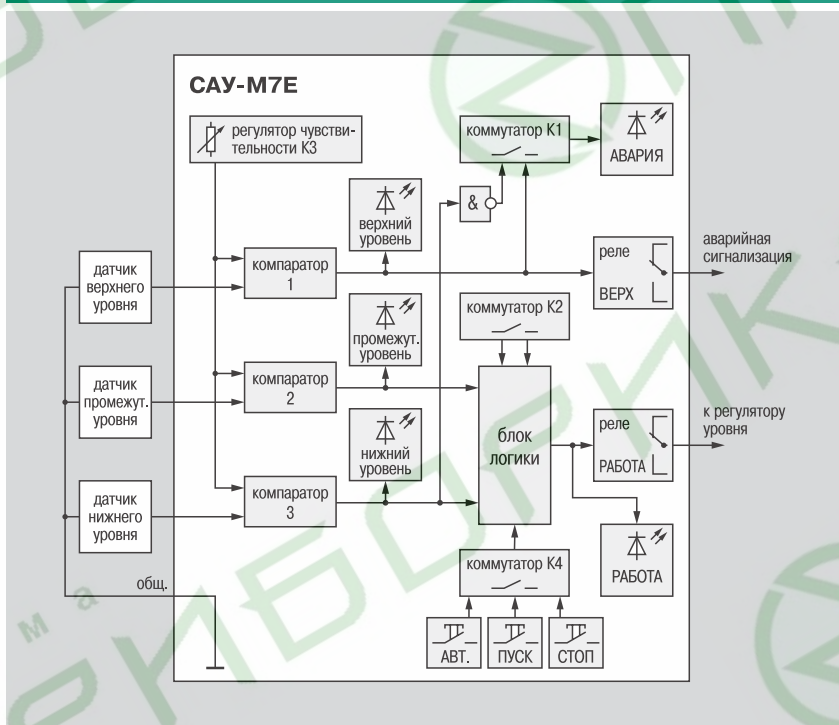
САУ-М7Е

регулятор чувствительности К3

коммутатор К1

АВАРИЯ

&

верхний уровень

датчик верхнего уровня

компаратор 1

реле

ВЕРХ

аварийная сигнализация

промежут. уровень

коммутатор К2

датчик промежут. уровня

компаратор 2

блок логики

реле

РАБОТА

к регулятору уровня

нижний уровень

датчик нижнего уровня

компаратор 3

РАБОТА

коммутатор К4

общ.

АВТ.

ПУСК

СТОП

м а